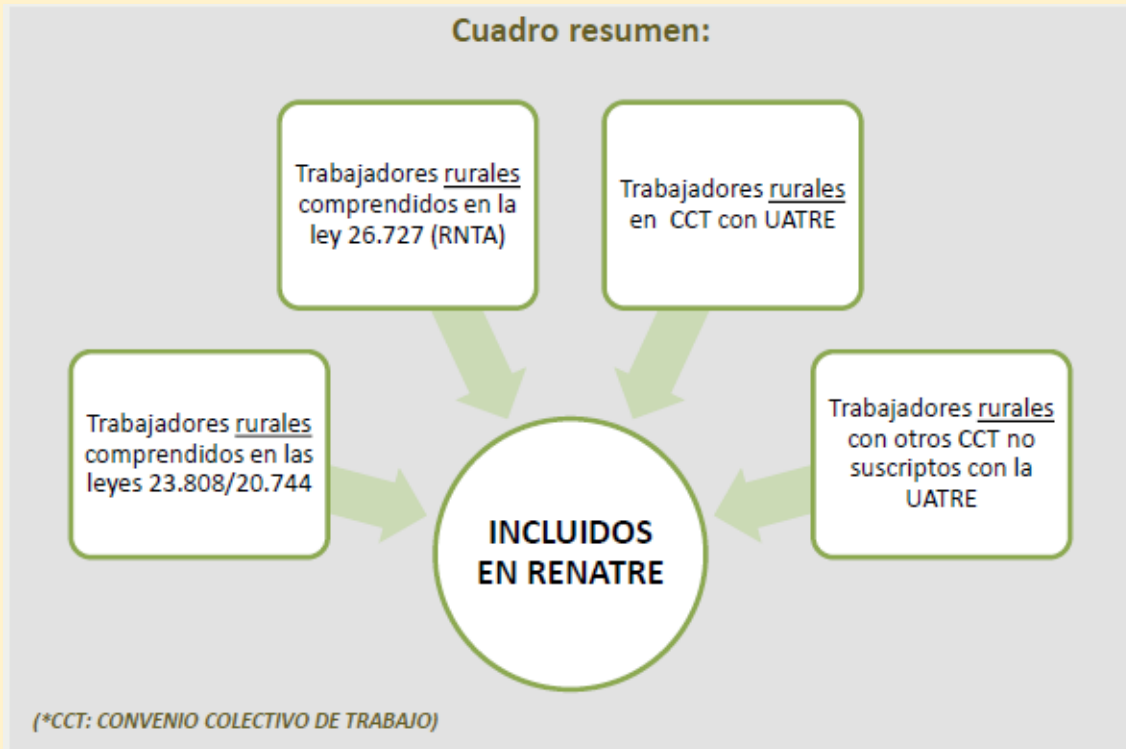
Cuadro resumen:

Trabajadores rurales comprendidos en la ley 26.727 (RNTA)

Trabajadores rurales en CCT con UATRE

Trabajadores rurales comprendidos en las leyes 23.808/20.744

INCLUIDOS EN RENATRE

Trabajadores rurales con otros CCT no suscriptos con la UATRE

(*CCT: CONVENIO COLECTIVO DE TRABAJO)